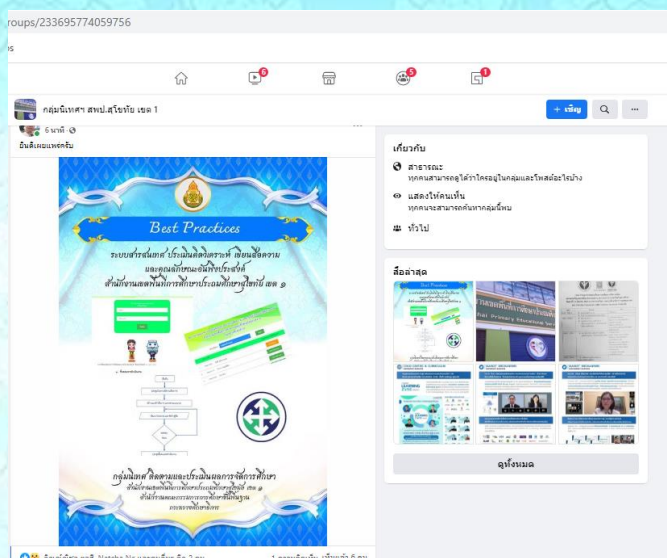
roups/233695774059756

os

6

5

1

กลุ่มนิเทศฯ สพป.สุโขทัย เขต 1

+ เชิญ

6 นาที ·

ยินดีเผยแพร่ครับ

Best Practices

ระบบสารสนเทศ ประเมินคุณลักษณะอันพึงประสงค์ สำนักงานเขตพื้นที่การศึกษาประถมศึกษาสุโขทัย เขต ๑

กลุ่มนิเทศ ติดตามและประเมินผลการจัดการศึกษา

เกี่ยวกับ

สาธารณะ

ทุกคนสามารถดูได้ว่าใครอยู่ในกลุ่มและโพสต์อะไรบ้าง

แสดงให้คนเห็น

ทุกคนจะสามารถค้นหากลุ่มนี้พบ

ทั่วไป

สื่อล่าสุด

ดูทั้งหมด